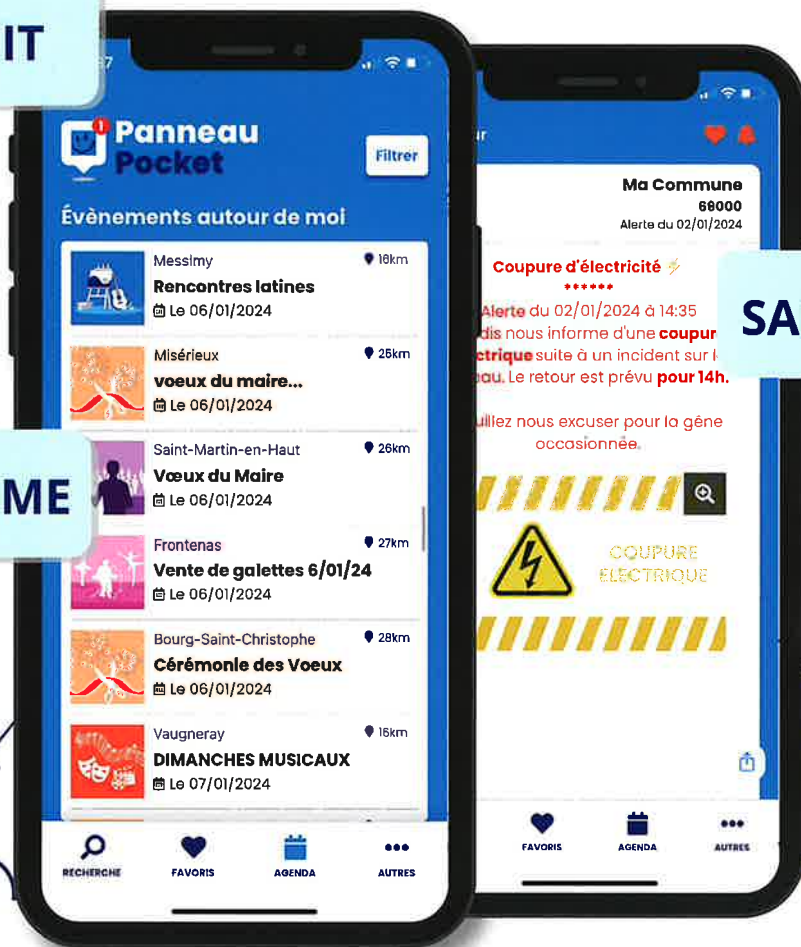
IT

ME

SA

Panneau Pocket

Filtrer

Évènements autour de moi

Messimy 16km
Rencontres latines
Le 06/01/2024

Misérieux 25km
voeux du maire...
Le 06/01/2024

Saint-Martin-en-Haut 26km
Vœux du Maire
Le 06/01/2024

Frontenas 27km
Vente de galettes 6/01/24
Le 06/01/2024

Bourg-Saint-Christophe 28km
Cérémonie des Voeux
Le 06/01/2024

Vaugneray 16km
DIMANCHES MUSICAUX
Le 07/01/2024

RECHERCHE FAVORIS AGENDA AUTRES

Ma Commune
66000
Alerte du 02/01/2024

Coupure d'électricité
******
Alerte du 02/01/2024 à 14:35
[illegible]dis nous informe d'une coupur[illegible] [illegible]ctrique suite à un incident sur l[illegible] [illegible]au. Le retour est prévu pour 14h.

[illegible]uillez nous excuser pour la gêne occasionnée.

COUPURE ELECTRIQUE

FAVORIS AGENDA AUTRES